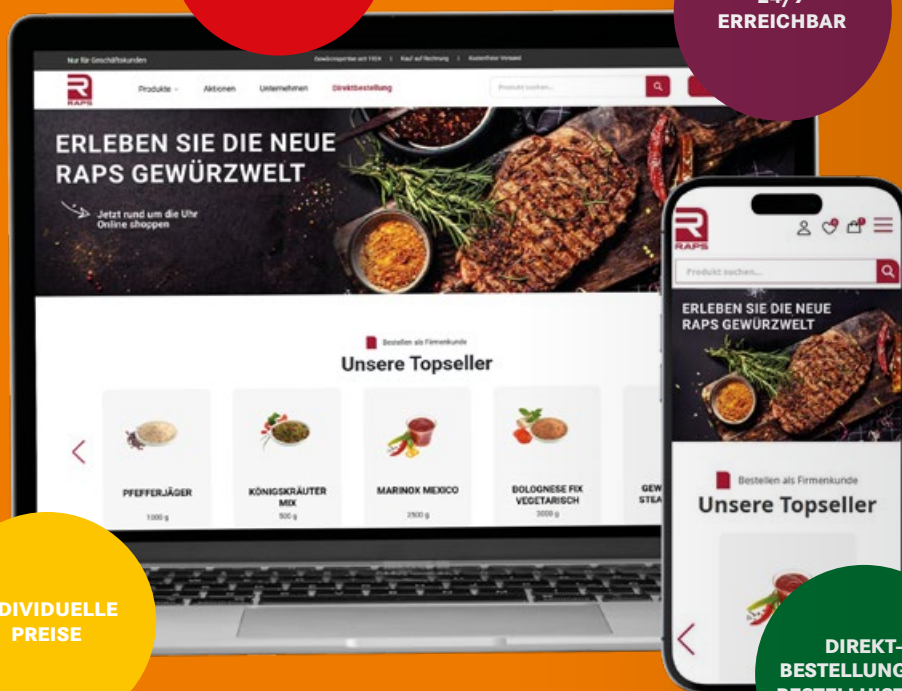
24/7
ERREICHBAR

Nur für Geschäftskunden

Gewürzexpertise seit 1926 | Kauf auf Rechnung | Kostenfreier Versand

RAPS

Produkte

Aktionen

Unternehmen

Direktbestellung

Produkt suchen...

ERLEBEN SIE DIE NEUE RAPS GEWÜRZWELT

Jetzt rund um die Uhr Online shoppen

Bestellen als Firmenkunde

Unsere Topseller

PFEFFERJÄGER

1000 g

KÖNIGSKRÄUTER MIX

500 g

MARINOX MEXICO

2500 g

BOLOGNESE FIX VEGETARISCH

2000 g

GEW STEA

RAPS

Produkt suchen...

ERLEBEN SIE DIE NEUE RAPS GEWÜRZWELT

Bestellen als Firmenkunde

Unsere Topseller

DIVIDUELLE PREISE

DIREKT-BESTELLUNG